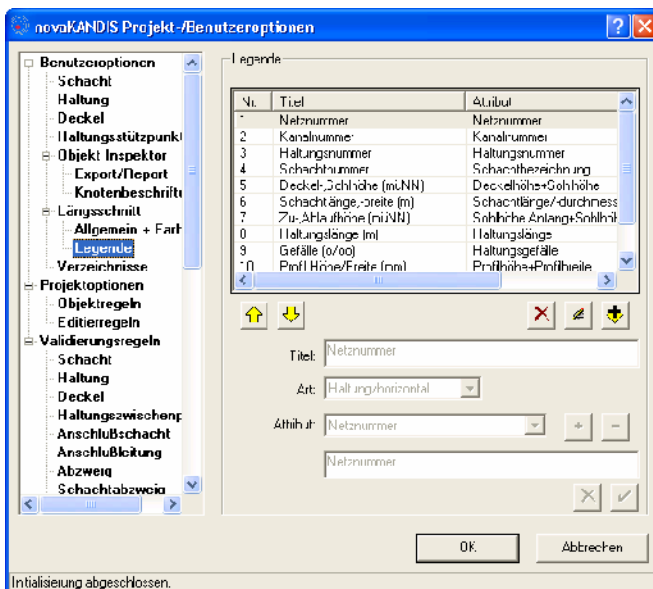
novaKANDIS Projekt-/Benutzeroptionen

Benutzeroptionen
Schacht
Haltung
Deckel
Haltungsstützpunkt
Objekt Inspektor
Export/Report
Knotenbeschrift
Längsschnitt
Allgemein + Farb
Legende
Verzeichnisse
Projektoptionen
Objektregeln
Editierregeln
Validierungsregeln
Schacht
Haltung
Deckel
Haltungszwischenp
Anschlußschacht
Anschlußleitung
Abzweig
Schachtabzweig

Legende

| Nr. | Titel | Attribut |
|---|---|---|
| 1 | Netznummer | Netznummer |
| 2 | Kanalnummer | Kanalnummer |
| 3 | Haltungsnummer | Haltungsnummer |
| 4 | Schachtnummer | Schachtbezeichnung |
| 5 | Deckel-,Sohlhöhe (müNN) | Deckelhöhe+Sohlhöhe |
| 6 | Schachtlänge,-breite (m) | Schachtlänge/-durchmess |
| 7 | Zu-,Abl.aufhöhe (müNN) | Sohlhöhe Anfang+Sohlhöh |
| 8 | Haltungslänge (m) | Haltungslänge |
| 9 | Gefälle (o/oo) | Haltungsgefälle |
| 10 | Profil Höhe/Breite (mm) | Profilhöhe+Profilbreite |

Titel: Netznummer
Art: Haltung/horizontal
Attribut: Netznummer
Netznummer

OK
Abbrechen

Initialisierung abgeschlossen.